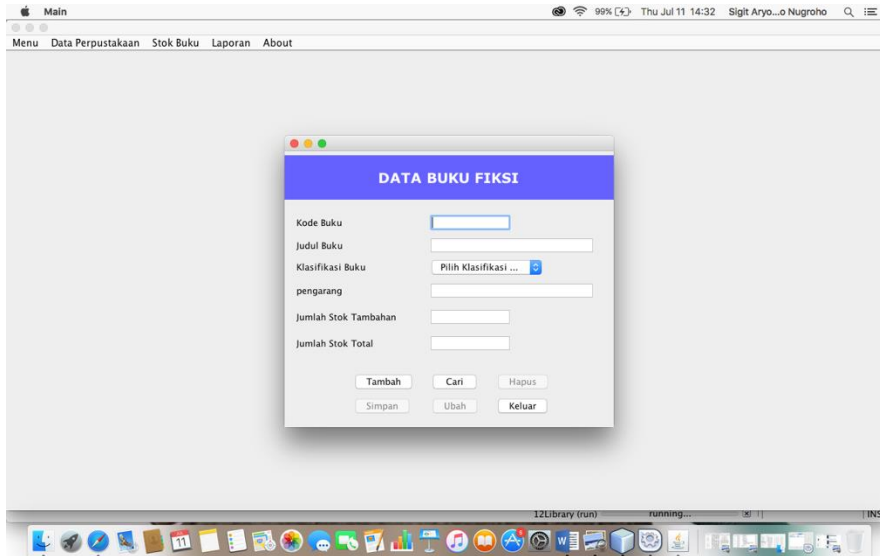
Main

99% Thu Jul 11 14:32 Sigit Aryo...o Nugroho

Menu Data Perpustakaan Stok Buku Laporan About

DATA BUKU FIKSI

Kode Buku

Judul Buku

Klasifikasi Buku Pilih Klasifikasi ...

pengarang

Jumlah Stok Tambahan

Jumlah Stok Total

Tambah Cari Hapus

Simpan Ubah Keluar

12Library (run) running...

INS

11